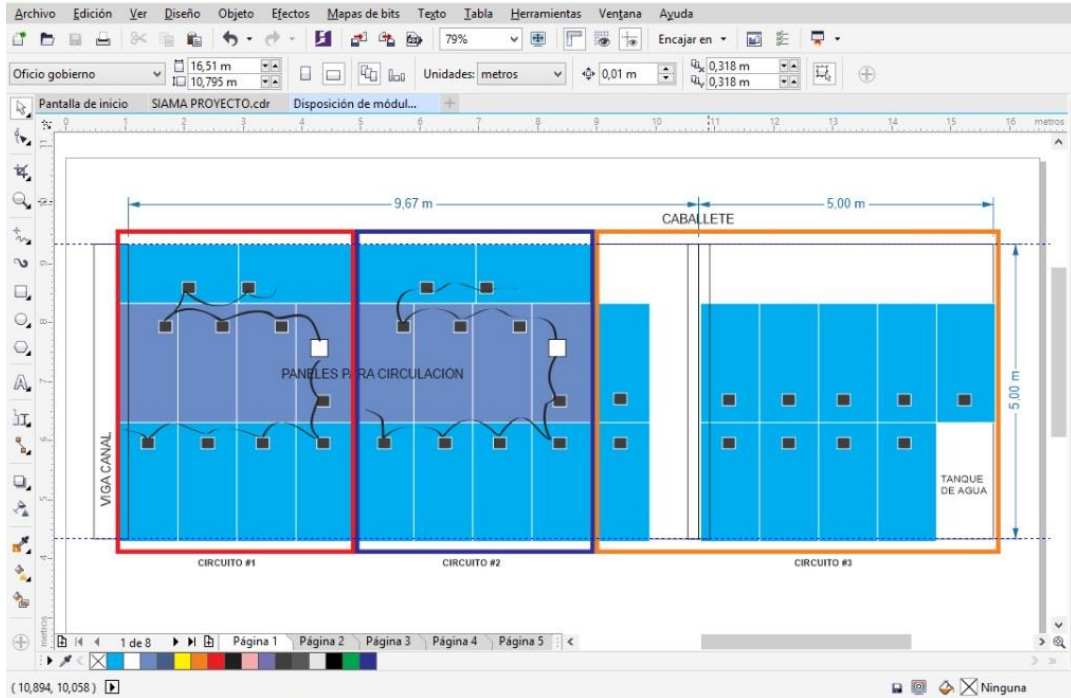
Archivo Edición Ver Diseño Objeto Efectos Mapas de bits Texto Tabla Herramientas Ventana Ayuda

79% Encajar en

Oficio gobierno 16,51 m 10,795 m Unidades: metros 0,01 m 0,318 m 0,318 m

Pantalla de inicio SIAMA PROYECTO.cdr Disposición de módul...

0 1 2 3 4 5 6 7 8 9 10 11 12 13 14 15 16 metros

9,67 m

5,00 m

CABALLETE

PANELES PARA CIRCULACION

VIGA CANAL

5,00 m

TANQUE DE AGUA

CIRCUITO #1

CIRCUITO #2

CIRCUITO #3

1 de 8 Página 1 Página 2 Página 3 Página 4 Página 5

(10,894, 10,058)

Ninguna